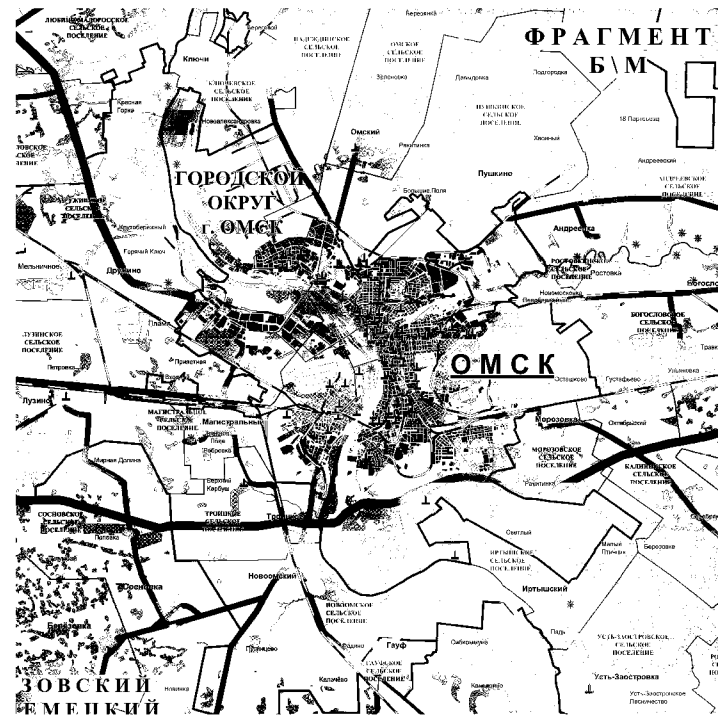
ЛЮБИНСКОЕ СЕЛЬСКОЕ ПОСЕЛЕНИЕ

ФРАГМЕНТ Б\М

Ключи

ОМСКОЕ СЕЛЬСКОЕ ПОСЕЛЕНИЕ

Зеленовка

Дачное

Подгородка

Красная Горка

КЛЮЧЕВСКОЕ СЕЛЬСКОЕ ПОСЕЛЕНИЕ

Новоалександровка

ЛУЗИНСКОЕ СЕЛЬСКОЕ ПОСЕЛЕНИЕ

18 Партсъезд

Омский

Ракитинка

Пушкино

Андреевский

ГОРОДСКОЙ ОКРУГ г. ОМСК

Большие Поля

Андреевка

Горячий Ключ

Мельничное

Дружино

РОСТОВКИНСКОЕ СЕЛЬСКОЕ ПОСЕЛЕНИЕ

Ростовка

Богословка

ЛУЗИНСКОЕ СЕЛЬСКОЕ ПОСЕЛЕНИЕ

БОГОСЛОВСКОЕ СЕЛЬСКОЕ ПОСЕЛЕНИЕ

Приветная

Петровка

ОМСК

Луззино

Усть-Заостровка

Морозовка

МАГИСТРАЛЬНОЕ СЕЛЬСКОЕ ПОСЕЛЕНИЕ

Магистральный

Октябрьский

Мирная Долина

Верхний Карбуш

МОРОЗОВСКОЕ СЕЛЬСКОЕ ПОСЕЛЕНИЕ

КАЛИНИНСКОЕ СЕЛЬСКОЕ ПОСЕЛЕНИЕ

СОСНОВСКОЕ СЕЛЬСКОЕ ПОСЕЛЕНИЕ

ТРОИЦКОЕ СЕЛЬСКОЕ ПОСЕЛЕНИЕ

Троицкое

Светлый

ИРТЫШСКОЕ СЕЛЬСКОЕ ПОСЕЛЕНИЕ

Малый Прикол

Березовка

Фоминка

Новоомский

Иртышский

НОВООМСКОЕ СЕЛЬСКОЕ ПОСЕЛЕНИЕ

Гауф

УСТЬ-ЗАОСТРОВСКОЕ СЕЛЬСКОЕ ПОСЕЛЕНИЕ

Усть-Заостровка

Калачево

ЗОВСКИЙ

ЕМЕЦКИЙ